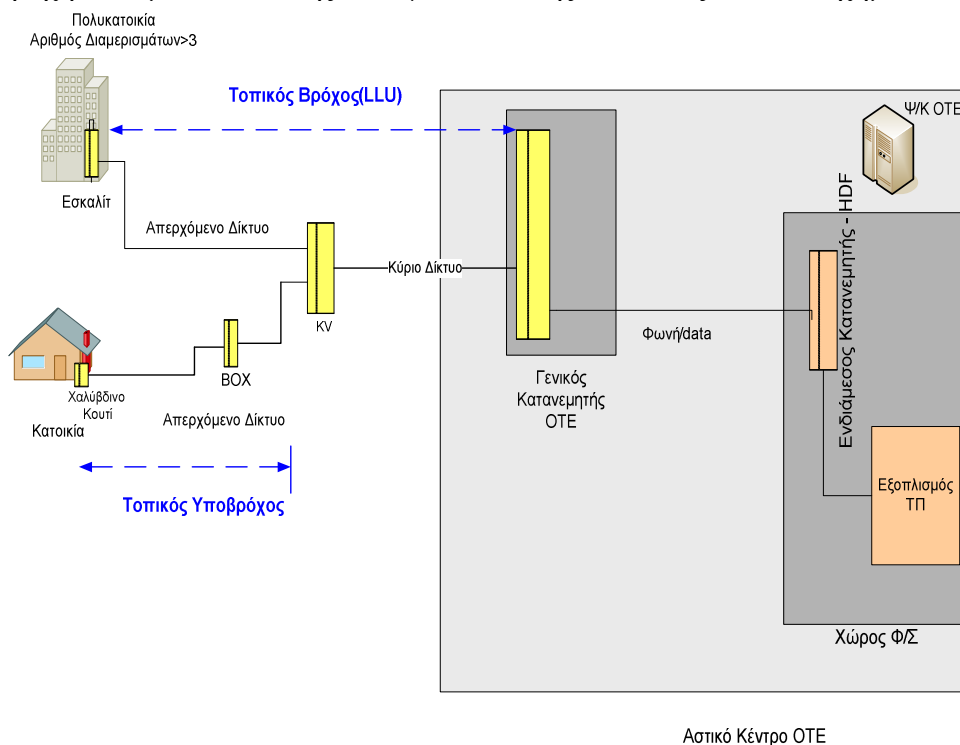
Πολυκατοικία
Αριθμός Διαμερισμάτων>3

Τοπικός Βρόχος(LLU)

Ψ/Κ ΟΤΕ

Εσκαλίτ

Απερχόμενο Δίκτυο

Ενδιάμεσος Κατανεμητής - HDF

Κύριο Δίκτυο

KV

BOX

Φωνή/data

Χαλύβδινο Κουτί

Κατοικία

Απερχόμενο Δίκτυο

Γενικός Κατανεμητής ΟΤΕ

Εξοπλισμός ΤΠ

Τοπικός Υποβρόχος

Χώρος Φ/Σ

Αστικό Κέντρο ΟΤΕ